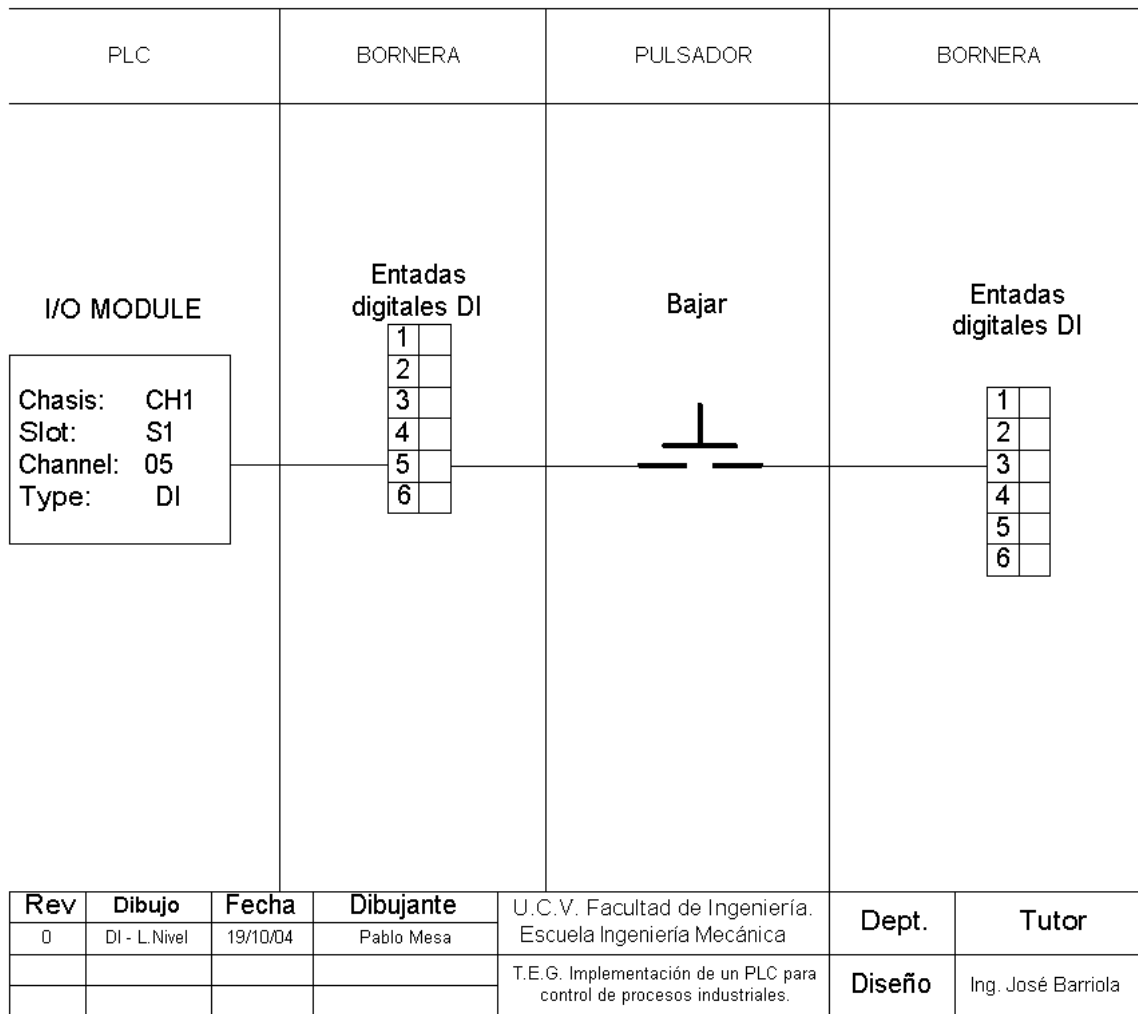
PLC

BORNERA

PULSADOR

BORNERA

I/O MODULE

Chasis: CH1
Slot: S1
Channel: 05
Type: DI

Entadas digitales DI

| 1 | |
|---|---|
| 2 | |
| 3 | |
| 4 | |
| 5 | |
| 6 | |

Bajar

Entadas digitales DI

| 1 | |
|---|---|
| 2 | |
| 3 | |
| 4 | |
| 5 | |
| 6 | |

| Rev | Dibujo | Fecha | Dibujante | U.C.V. Facultad de Ingeniería. Escuela Ingeniería Mecánica | Dept. | Tutor |
|---|---|---|---|---|---|---|
| 0 | DI - L.Nivel | 19/10/04 | Pablo Mesa | | | |
| | | | | T.E.G. Implementación de un PLC para control de procesos industriales. | Diseño | Ing. José Barriola |